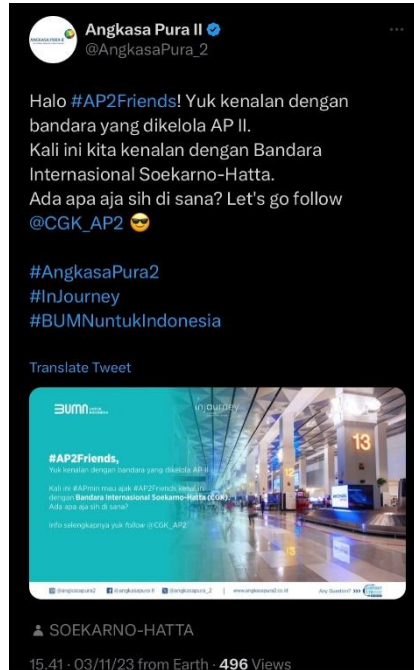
Angkasa Pura II
@AngkasaPura_2

Halo #AP2Friends! Yuk kenalan dengan bandara yang dikelola AP II.
Kali ini kita kenalan dengan Bandara Internasional Soekarno-Hatta.
Ada apa aja sih di sana? Let's go follow @CGK_AP2 😎

#AngkasaPura2
#InJourney
#BUMNuntukIndonesia

Translate Tweet

BUMN
InJourney
13
#AP2Friends,
Yuk kenalan dengan bandara yang dikelola AP II

Kali ini #APmin mau ajak #AP2Friends kenalan dengan Bandara Internasional Soekarno-Hatta (CGK).
Ada apa aja sih di sana?

Info selengkapnya yuk follow @CGK_AP2

@angkasapura2 @angkasapura II @angkasapura_2 www.angkasapura2.co.id Any Question?

SOEKARNO-HATTA

15.41 · 03/11/23 from Earth · 496 Views